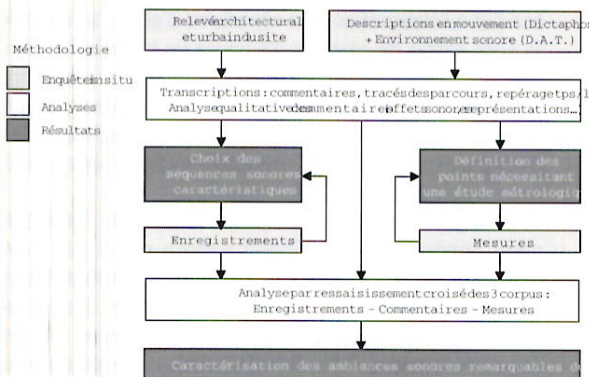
Méthodologie

Enquête insitu

Analyses

Résultats

Relevé architectural et urbain du site

Descriptions en mouvement (Dictaphone) + Environnement sonore (D.A.T.)

Transcriptions : commentaires, tracés des parcours, repérage tps, l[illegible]
Analyse qualitative des commentaires (effets sonores, représentations...)

Choix des séquences sonores caractéristiques

Définition des points nécessitant une étude métrologi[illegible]

Enregistrements

Mesures

Analyse par ressaisissement croisé des 3 corpus :
Enregistrements - Commentaires - Mesures

Caractérisation des ambiances sonores remarquables d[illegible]